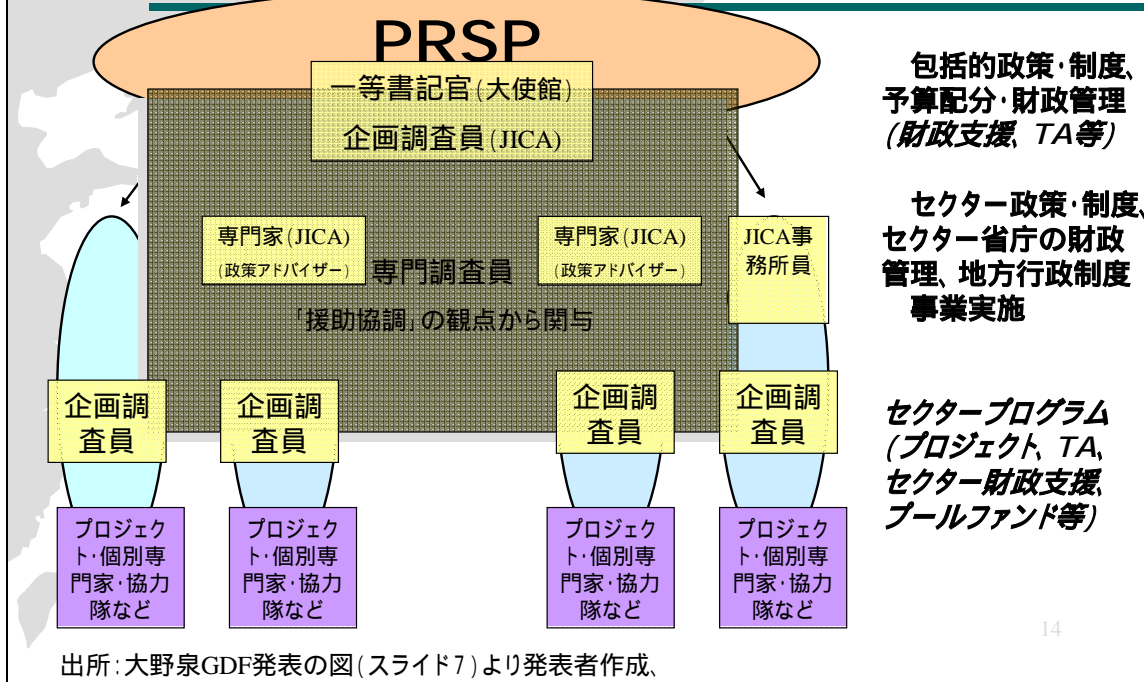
PRSP

一等書記官(大使館)

企画調査員(JICA)

専門家(JICA)
(政策アドバイザー)

専門調査員

専門家(JICA)
(政策アドバイザー)

JICA事務所員

「援助協調」の観点から関与

企画調査員

企画調査員

企画調査員

企画調査員

プロジェクト・個別専門家・協力隊など

プロジェクト・個別専門家・協力隊など

プロジェクト・個別専門家・協力隊など

プロジェクト・個別専門家・協力隊など

包括的政策・制度、予算配分・財政管理
(財政支援、TA等)

セクター政策・制度、セクター省庁の財政管理、地方行政制度
事業実施

セクタープログラム
(プロジェクト、TA、セクター財政支援、プールファンド等)

14

出所:大野泉GDF発表の図(スライド7)より発表者作成、